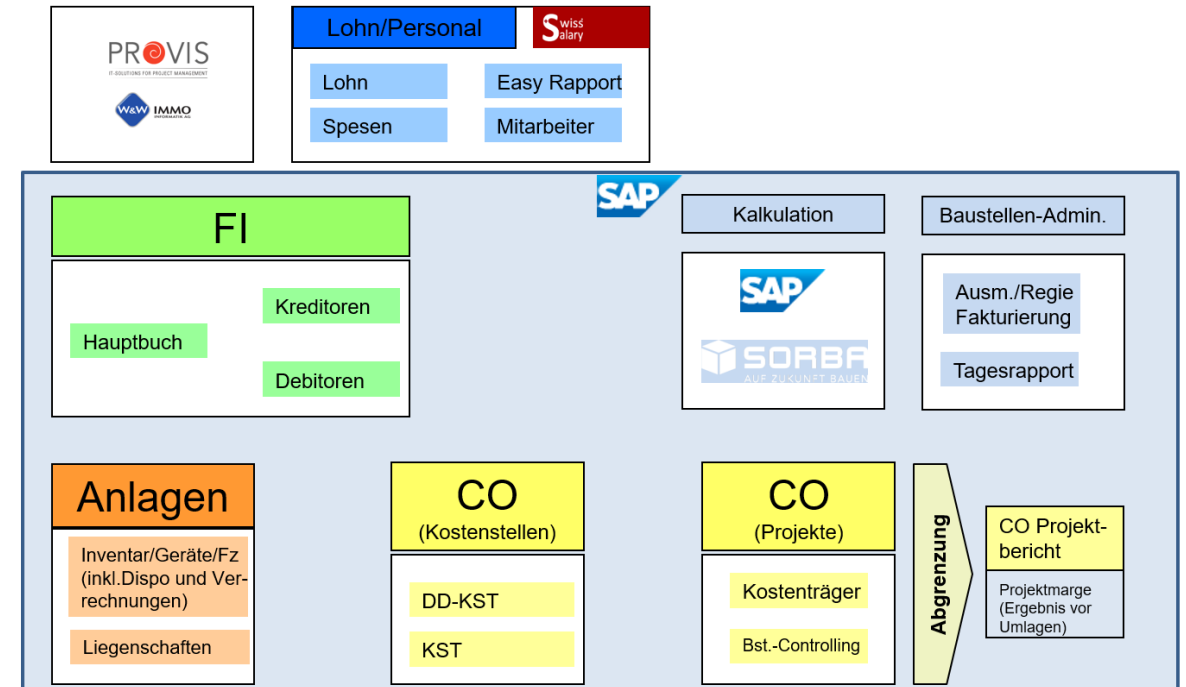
PROVIS
IT-SOLUTIONS FOR PROJECT MANAGEMENT
W&W IMMO INFORMATIK AG

Lohn/Personal
Swiss Salary
Lohn
Easy Rapport
Spesen
Mitarbeiter

SAP

FI
Kreditoren
Hauptbuch
Debitoren

Kalkulation
SAP
SORBA
AUF ZUKUNFT BAUEN

Baustellen-Admin.
Ausm./Regie Fakturierung
Tagesrapport

Anlagen
Inventar/Geräte/Fz (inkl.Dispo und Verrechnungen)
Liegenschaften

CO
(Kostenstellen)
DD-KST
KST

CO
(Projekte)
Kostenträger
Bst.-Controlling

Abgrenzung

CO Projektbericht
Projektmarge (Ergebnis vor Umlagen)